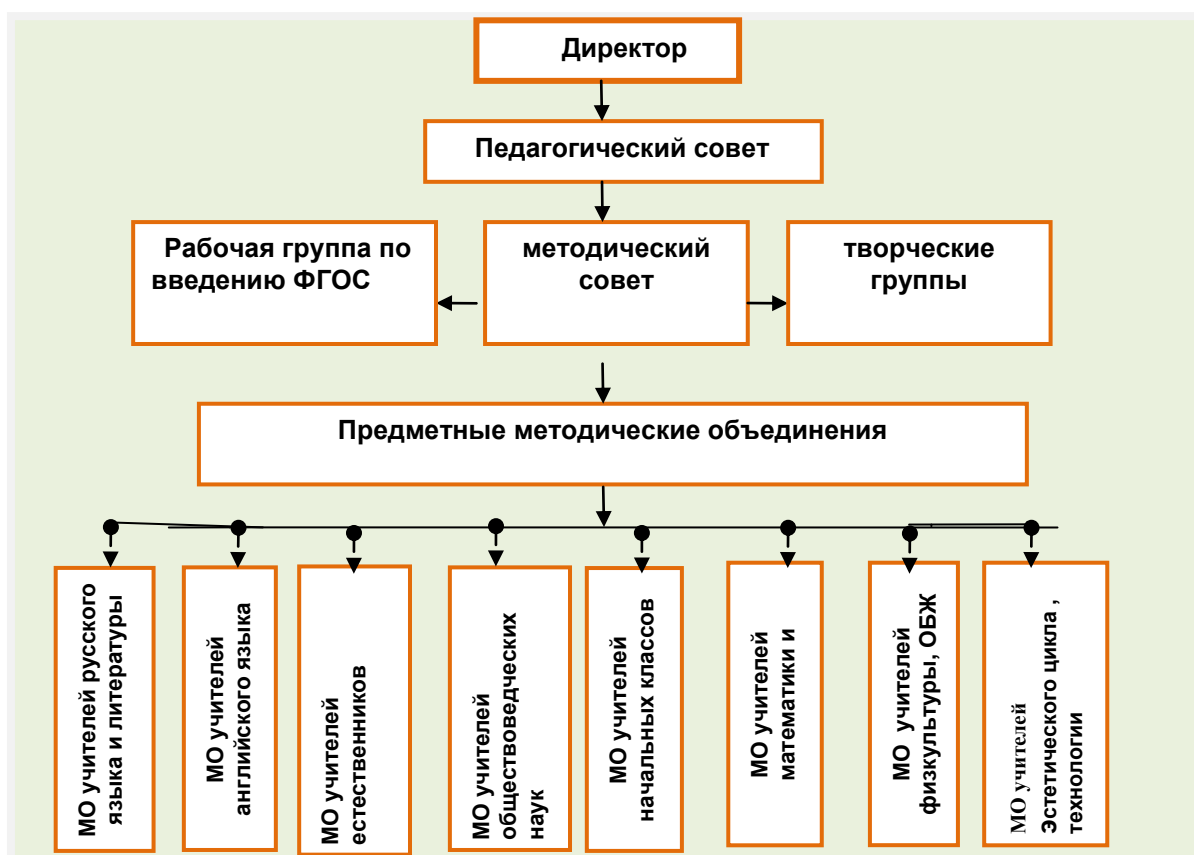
Директор

Педагогический совет

Рабочая группа по введению ФГОС

методический совет

творческие группы

Предметные методические объединения

МО учителей русского языка и литературы

МО учителей английского языка

МО учителей естественников

МО учителей обществоведческих наук

МО учителей начальных классов

МО учителей математики и

МО учителей физкультуры, ОБЖ

МО учителей Эстетического цикла , технологии